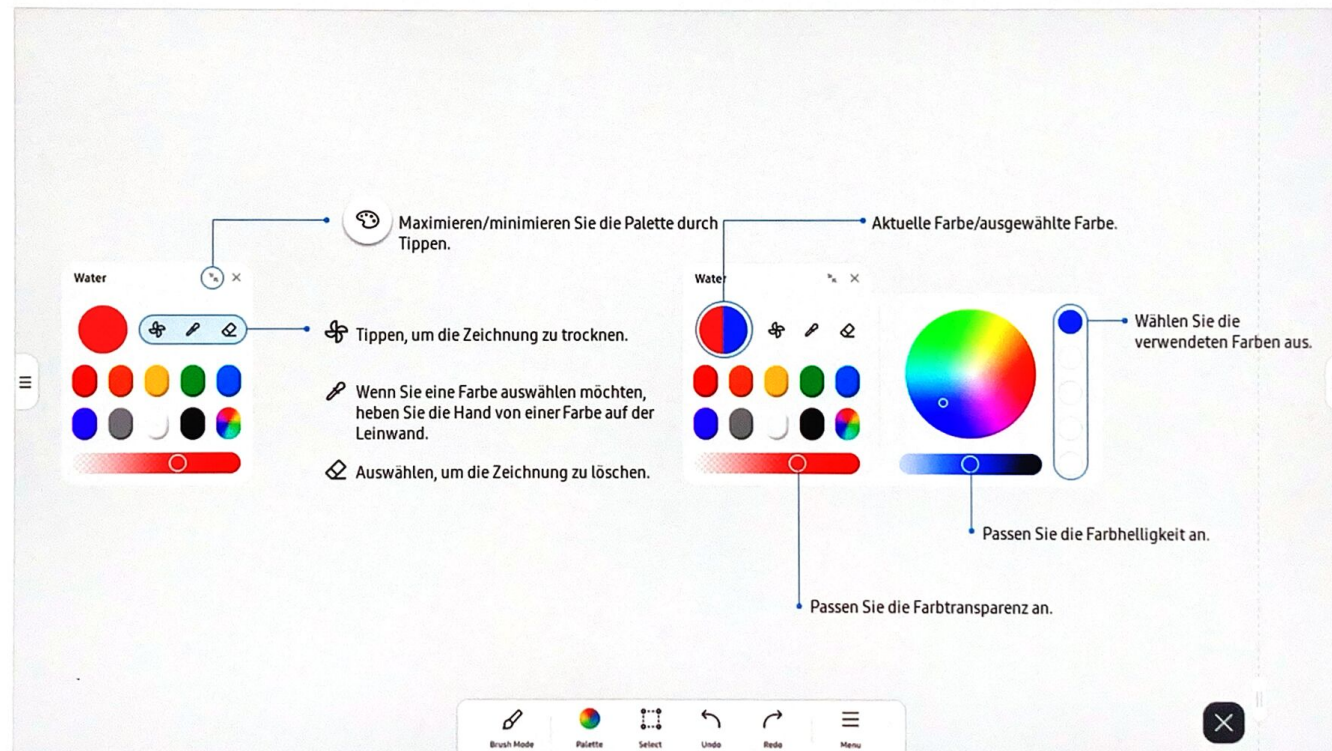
Maximieren/minimieren Sie die Palette durch Tippen.

Water

Tippen, um die Zeichnung zu trocknen.

Wenn Sie eine Farbe auswählen möchten, heben Sie die Hand von einer Farbe auf der Leinwand.

Auswählen, um die Zeichnung zu löschen.

Aktuelle Farbe/ausgewählte Farbe.

Water

Wählen Sie die verwendeten Farben aus.

Passen Sie die Farbhelligkeit an.

Passen Sie die Farbtransparenz an.

Brush Mode
Palette
Select
Undo
Redo
Menu